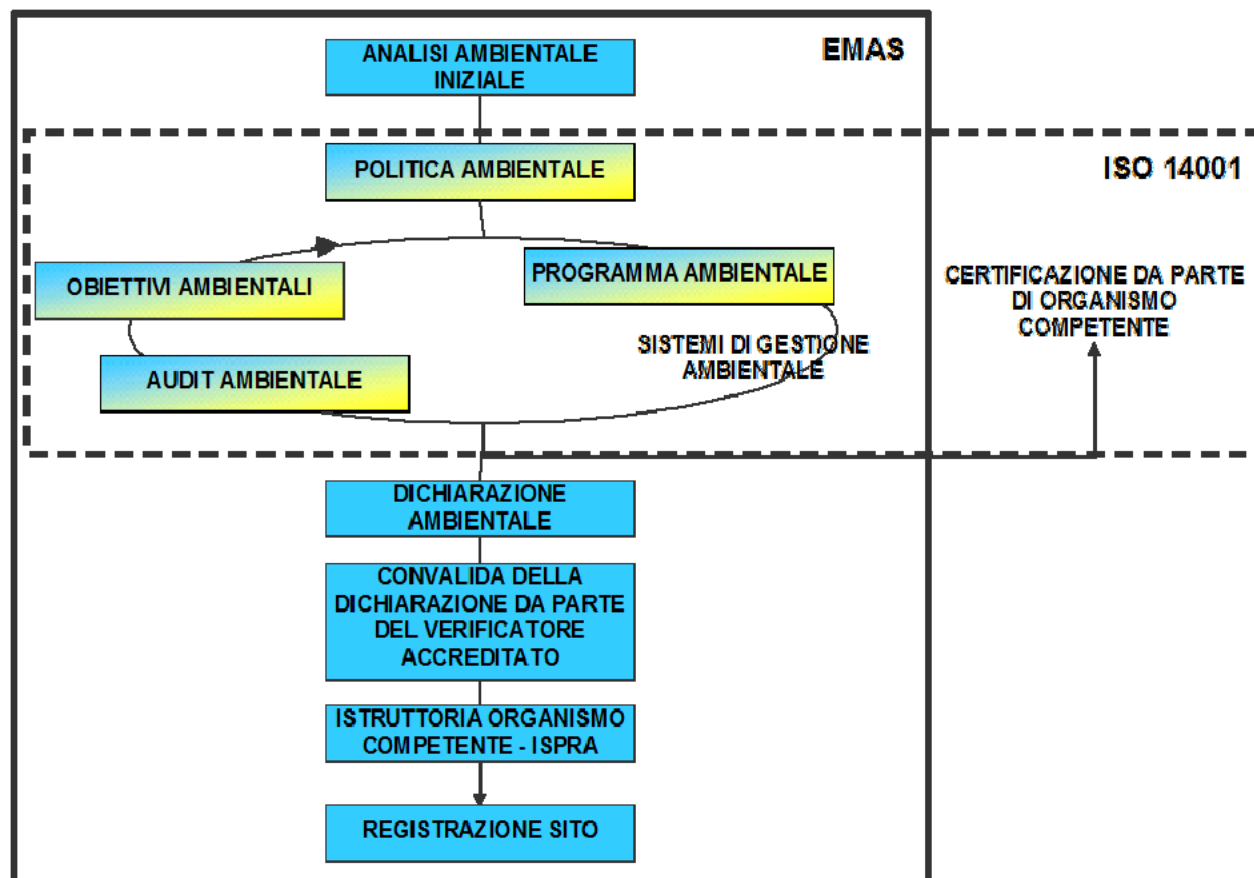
ANALISI AMBIENTALE INIZIALE

EMAS

POLITICA AMBIENTALE

ISO 14001

OBIETTIVI AMBIENTALI

PROGRAMMA AMBIENTALE

CERTIFICAZIONE DA PARTE DI ORGANISMO COMPETENTE

SISTEMI DI GESTIONE AMBIENTALE

AUDIT AMBIENTALE

DICHIARAZIONE AMBIENTALE

CONVALIDA DELLA DICHIARAZIONE DA PARTE DEL VERIFICATORE ACCREDITATO

ISTRUTTORIA ORGANISMO COMPETENTE - ISPRA

REGISTRAZIONE SITO